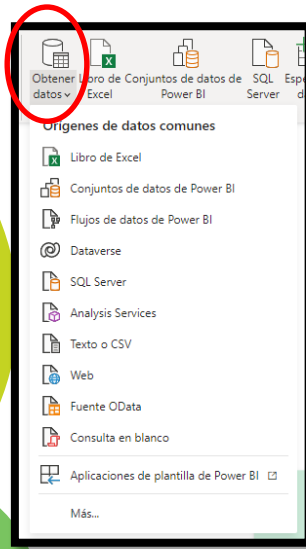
Obtener datos ⌄ Libro de Excel Conjuntos de datos de Power BI SQL Server Espe d

Orígenes de datos comunes

Libro de Excel

Conjuntos de datos de Power BI

Flujos de datos de Power BI

Dataverse

SQL Server

Analysis Services

Texto o CSV

Web

Fuente OData

Consulta en blanco

Aplicaciones de plantilla de Power BI

Más...